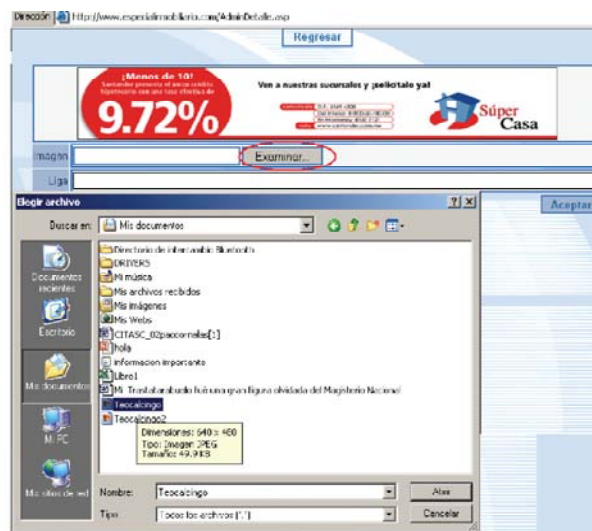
Dirección http://www.especialinmobiliaria.com/AdminDetalle.asp

Regresar

¡Menos de 10!
Santander presenta el único crédito hipotecario con una tasa efectiva de
9.72%

Ven a nuestras sucursales y ¡solicítalo ya!

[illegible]

Súper Casa

Imagen
Examinar...
Liga

Elegir archivo
?
X
Aceptar

Buscar en: Mis documentos

Documentos recientes
Escritorio
Mis documentos
Mi PC
Mis sitios de red

Directorio de intercambio Bluetooth
DRIVERS
Mi música
Mis archivos recibidos
Mis imágenes
Mis Webs
CITASC_02paccornelis[1]
hola
Informacion importante
Libro1
Mi Tratado abuelo fue una gran figura olvidada del Magisterio Nacional
Teocalcingo
Teocalcingo2

Dimensiones: 640 x 480
Tipo: Imagen JPEG
Tamaño: 49.9 KB

Nombre: Teocalcingo
Abrir
Tipo: Todos los archivos (*.*)
Cancelar